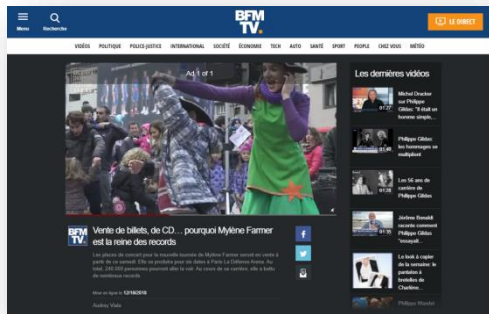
Menu

Recherche

BFM TV.

LE DIRECT

VIDÉOS POLITIQUE POLICE-JUSTICE INTERNATIONAL SOCIÉTÉ ÉCONOMIE TECH AUTO SANTÉ SPORT PEOPLE CHEZ VOUS MÉTÉO

Ad 1 of 1

Les dernières vidéos

Michel Drucker sur Philippe Gildas: "Il était un homme simple,...

01:27

Philippe Gildas: les hommages se multiplient

01:37

Les 55 ans de carrière de Philippe Gildas

01:38

Jérôme Bonaldi raconte comment Philippe Gildas "essayait...

01:35

Le look à copier de la semaine: le pantalon à bretelles de Charlène...

Philippe Manœuvre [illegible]

BFM TV

Vente de billets, de CD… pourquoi Mylène Farmer est la reine des records

Les places de concert pour la nouvelle tournée de Mylène Farmer seront en vente à partir de ce samedi. Elle se produira pour six dates à Paris La Défense Arena. Au total, 240.000 personnes pourront aller la voir. Au cours de sa carrière, elle a battu de nombreux records.

Mis en ligne le 12/10/2018

Audrey Vida